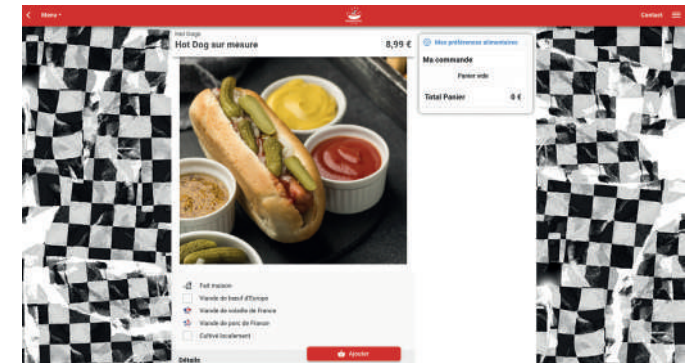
Menu

Contact

Hot Dogs
Hot Dog sur mesure
8,99 €

Mes préférences alimentaires

Ma commande
Panier vide
Total Panier
0 €

Fait maison
Viande de boeuf d'Europe
Viande de volaille de France
Viande de porc de France
Cultivé localement

Détails

Ajouter